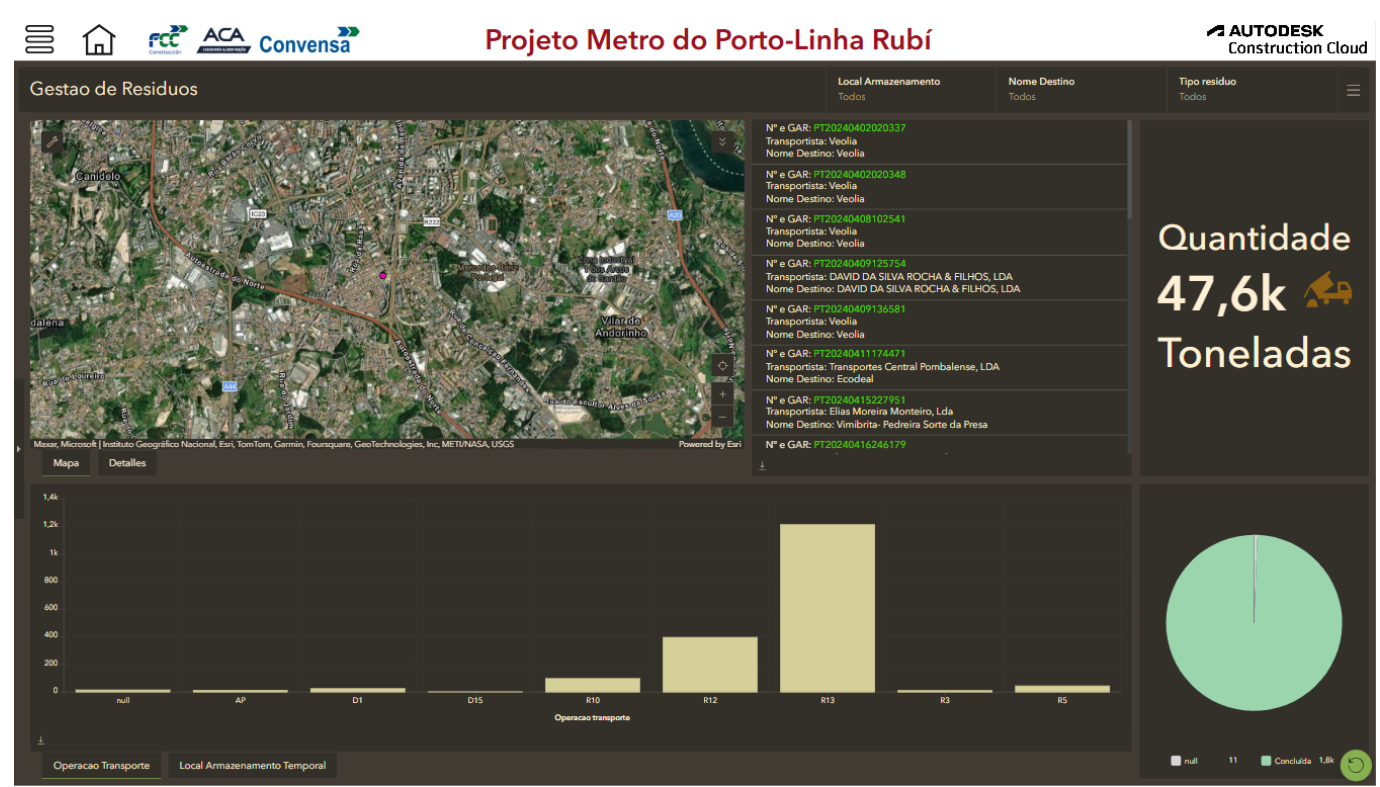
FCC Construcción ACA Convensa

Projeto Metro do Porto-Linha Rubí

AUTODESK Construction Cloud

Gestao de Residuos

Local Armazenamento
Todos

Nome Destino
Todos

Tipo residuo
Todos

Canidelo
IC23
R222
A20
Vilar de Andorinho
dalena
Rua do Loureiro
A44
Autoestrada do Norte

Maxar, Microsoft | Instituto Geográfico Nacional, Esri, TomTom, Garmin, Foursquare, GeoTechnologies, Inc, METI/NASA, USGS

Powered by Esri

Mapa
Detalles

Nº e GAR: PT20240402020337
Transportista: Veolia
Nome Destino: Veolia

Nº e GAR: PT20240402020348
Transportista: Veolia
Nome Destino: Veolia

Nº e GAR: PT20240408102541
Transportista: Veolia
Nome Destino: Veolia

Nº e GAR: PT20240409125754
Transportista: DAVID DA SILVA ROCHA & FILHOS, LDA
Nome Destino: DAVID DA SILVA ROCHA & FILHOS, LDA

Nº e GAR: PT20240409136581
Transportista: Veolia
Nome Destino: Veolia

Nº e GAR: PT20240411174471
Transportista: Transportes Central Pombalense, LDA
Nome Destino: Ecodeal

Nº e GAR: PT20240415227951
Transportista: Elias Moreira Monteiro, Lda
Nome Destino: Vimibrita- Pedreira Sorte da Presa

Nº e GAR: PT20240416246179

Quantidade
47,6k
Toneladas

1,4k
1,2k
1k
800
600
400
200
0

null
AP
D1
D15
R10
R12
R13
R3
R5

Operacao transporte

Operacao Transporte
Local Armazenamento Temporal

null 11
Concluída 1,8k